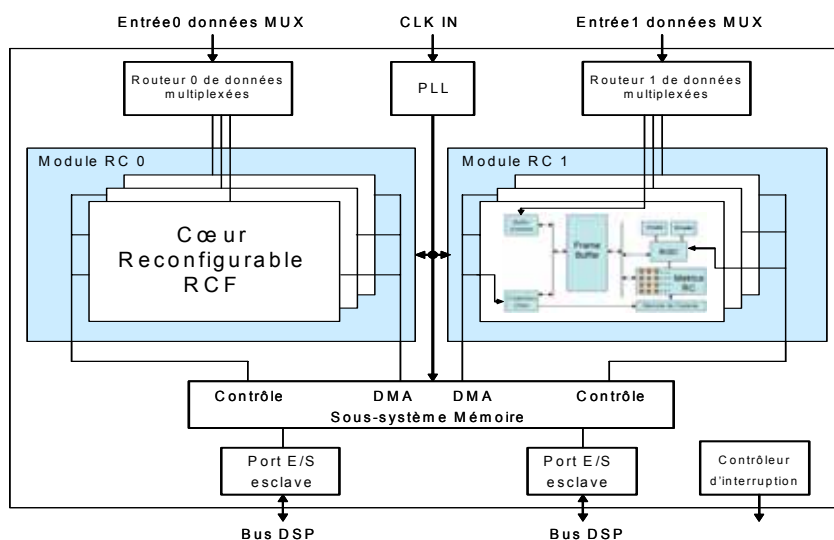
Entrée0 données MUX

CLK IN

Entrée1 données MUX

Routeur 0 de données multiplexées

PLL

Routeur 1 de données multiplexées

Module RC 0

Module RC 1

Cœur Reconfigurable RCF

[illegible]

Frame Buffer

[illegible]

Matrice RC

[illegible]

Contrôle

DMA

DMA

Contrôle

Sous-système Mémoire

Port E/S esclave

Port E/S esclave

Contrôleur d'interruption

Bus DSP

Bus DSP